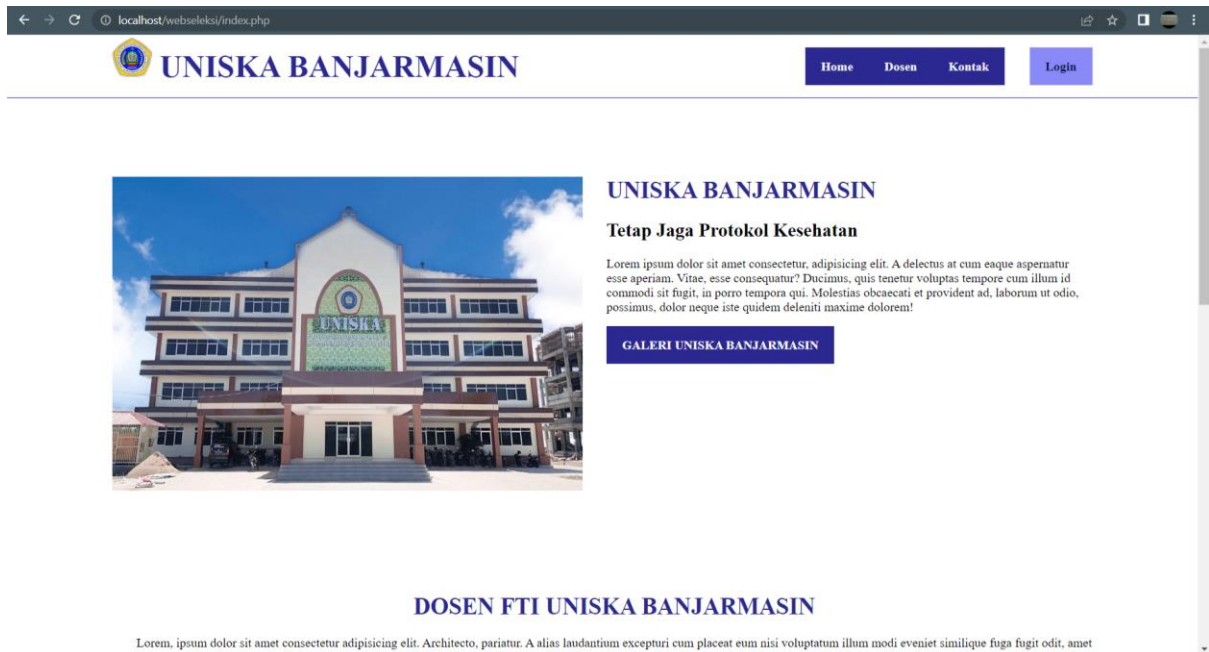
localhost/webseleksi/index.php

UNISKA BANJARMASIN

Home Dosen Kontak

Login

UNISKA

UNISKA BANJARMASIN

Tetap Jaga Protokol Kesehatan

Lorem ipsum dolor sit amet consectetur, adipisicing elit. A delectus at cum eaque aspernatur esse aperiam. Vitae, esse consequatur? Ducimus, quis tenetur voluptas tempore cum illum id commodi sit fugit, in porro tempora qui. Molestias obcaecati et provident ad, laborum ut odio, possimus, dolor neque iste quidem deleniti maxime dolorem!

GALERI UNISKA BANJARMASIN

DOSEN FTI UNISKA BANJARMASIN

Lorem, ipsum dolor sit amet consectetur adipisicing elit. Architecto, pariatur. A alias laudantium excepturi cum placeat eum nisi voluptatum illum modi eveniet similique fuga fugit odit, amet